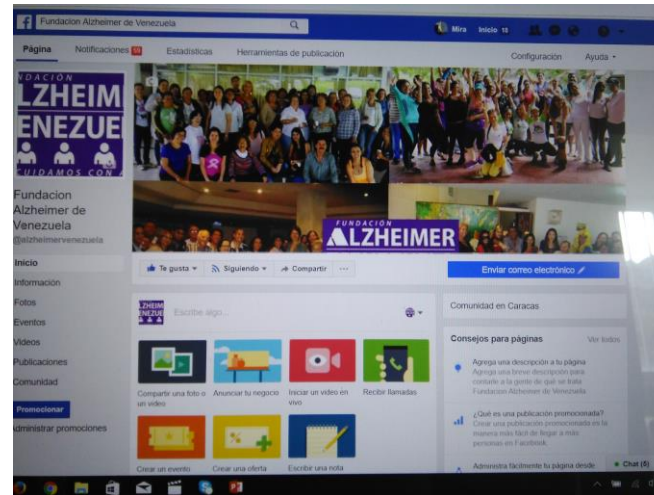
Fundacion Alzheimer de Venezuela

Mira Inicio 18

Página Notificaciones 19 Estadísticas Herramientas de publicación Configuración Ayuda

DACIÓN
LZHEIM
ENEZUE
CUIDAMOS CON

Fundacion Alzheimer de Venezuela
@alzheimervenezuela

Inicio
Información
Fotos
Eventos
Videos
Publicaciones
Comunidad

Promocionar
Administrar promociones

FUNDACIÓN
ALZHEIMER

Te gusta Siguiendo Compartir ...

Enviar correo electrónico

Escribe algo...

Compartir una foto o un video
Anunciar tu negocio
Iniciar un video en vivo
Recibir llamadas
Crear un evento
Crear una oferta
Escribir una nota

Comunidad en Caracas

Consejos para páginas Ver todos

Agrega una descripción a tu página
Agrega una breve descripción para contarle a la gente de qué se trata Fundacion Alzheimer de Venezuela

¿Qué es una publicación promocionada?
Crear una publicación promocionada es la manera más fácil de llegar a más personas en Facebook.

Administra fácilmente tu página desde

Chat (6)